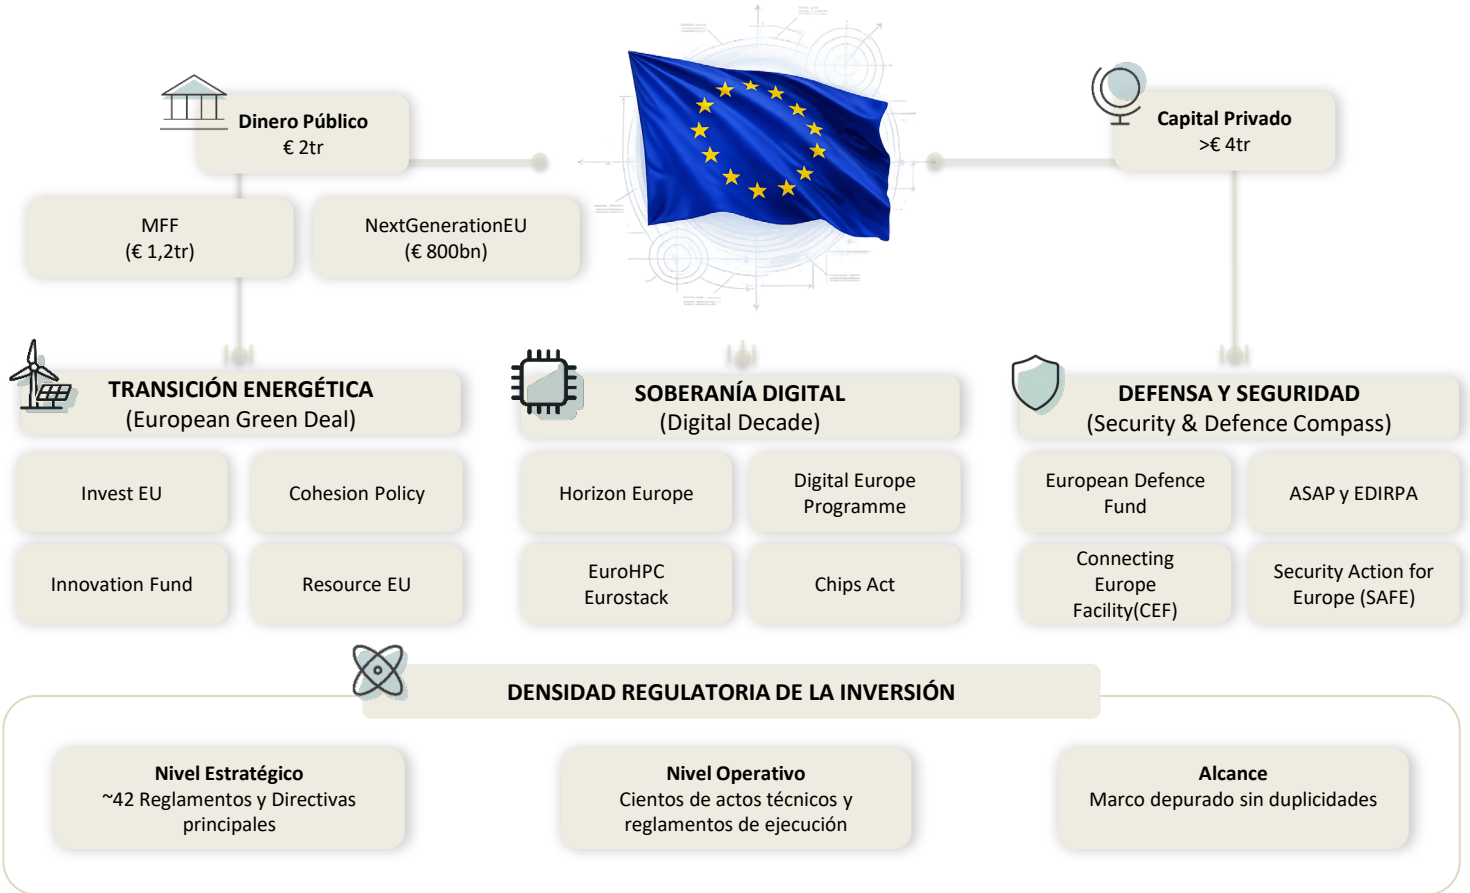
Dinero Público
€ 2tr

Capital Privado
>€ 4tr

MFF
(€ 1,2tr)

NextGenerationEU
(€ 800bn)

TRANSICIÓN ENERGÉTICA
(European Green Deal)

Invest EU

Cohesion Policy

Innovation Fund

Resource EU

SOBERANÍA DIGITAL
(Digital Decade)

Horizon Europe

Digital Europe Programme

EuroHPC
Eurostack

Chips Act

DEFENSA Y SEGURIDAD
(Security & Defence Compass)

European Defence Fund

ASAP y EDIRPA

Connecting Europe Facility(CEF)

Security Action for Europe (SAFE)

DENSIDAD REGULATORIA DE LA INVERSIÓN

Nivel Estratégico
~42 Reglamentos y Directivas principales

Nivel Operativo
Cientos de actos técnicos y reglamentos de ejecución

Alcance
Marco depurado sin duplicidades